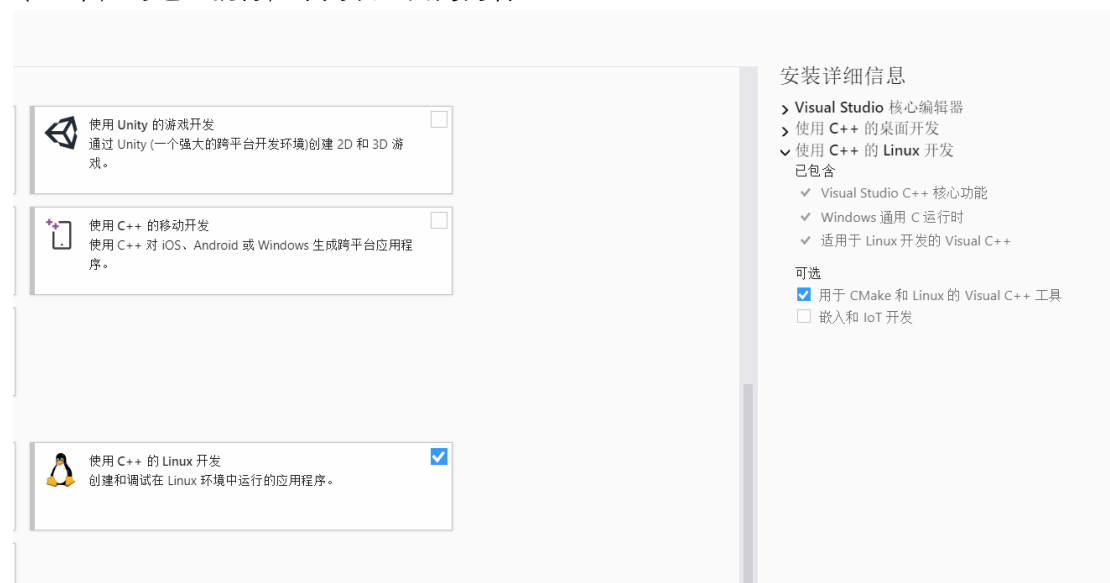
使用 Unity 的游戏开发
通过 Unity (一个强大的跨平台开发环境)创建 2D 和 3D 游戏。

使用 C++ 的移动开发
使用 C++ 对 iOS、Android 或 Windows 生成跨平台应用程序。

使用 C++ 的 Linux 开发
创建和调试在 Linux 环境中运行的应用程序。

安装详细信息
> Visual Studio 核心编辑器
> 使用 C++ 的桌面开发
∨ 使用 C++ 的 Linux 开发
已包含
✓ Visual Studio C++ 核心功能
✓ Windows 通用 C 运行时
✓ 适用于 Linux 开发的 Visual C++
可选
☑ 用于 CMake 和 Linux 的 Visual C++ 工具
☐ 嵌入和 IoT 开发